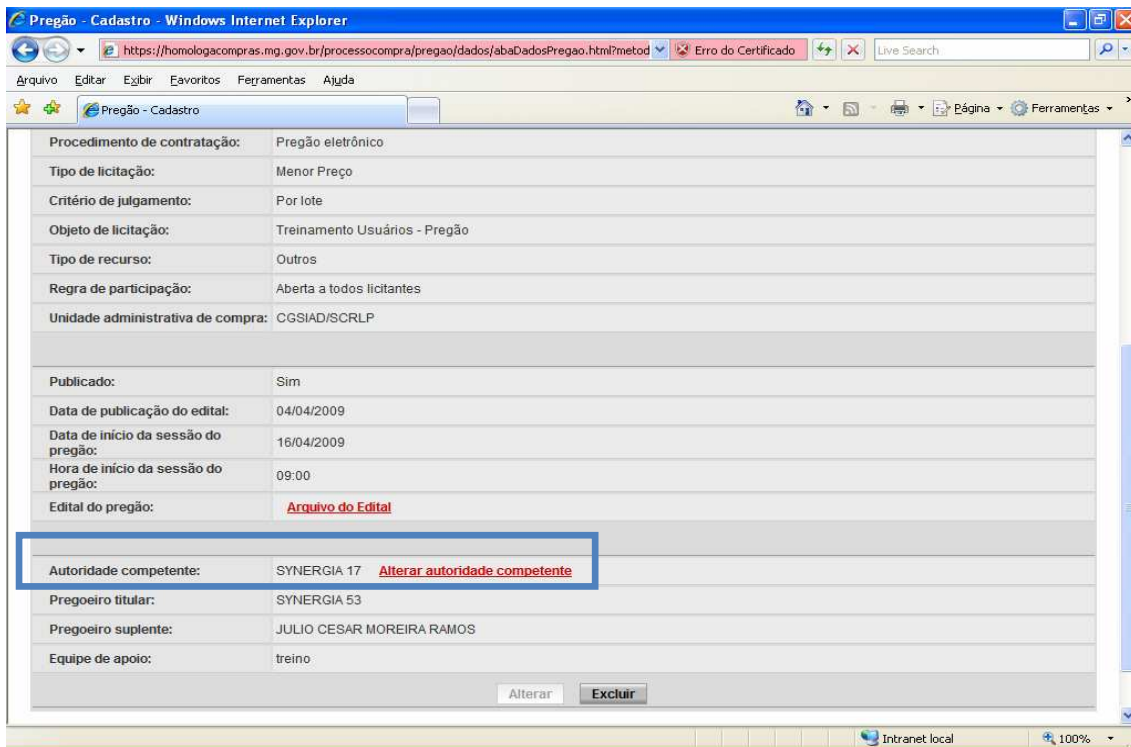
Pregão - Cadastro - Windows Internet Explorer

https://homologacompras.mg.gov.br/processocompra/pregao/dados/abaDadosPregao.html?metod Erro do Certificado Live Search

Arquivo Editar Exibir Favoritos Ferramentas Ajuda

Pregão - Cadastro

Página Ferramentas

| | |
|---|---|
| Procedimento de contratação: | Pregão eletrônico |
| Tipo de licitação: | Menor Preço |
| Critério de julgamento: | Por lote |
| Objeto de licitação: | Treinamento Usuários - Pregão |
| Tipo de recurso: | Outros |
| Regra de participação: | Aberta a todos licitantes |
| Unidade administrativa de compra: | CGSIAD/SCRLP |
| Publicado: | Sim |
| Data de publicação do edital: | 04/04/2009 |
| Data de início da sessão do pregão: | 16/04/2009 |
| Hora de início da sessão do pregão: | 09:00 |
| Edital do pregão: | Arquivo do Edital |
| Autoridade competente: | SYNERGIA 17 Alterar autoridade competente |
| Pregoeiro titular: | SYNERGIA 53 |
| Pregoeiro suplente: | JULIO CESAR MOREIRA RAMOS |
| Equipe de apoio: | treino |

Alterar Excluir

Intranet local 100%